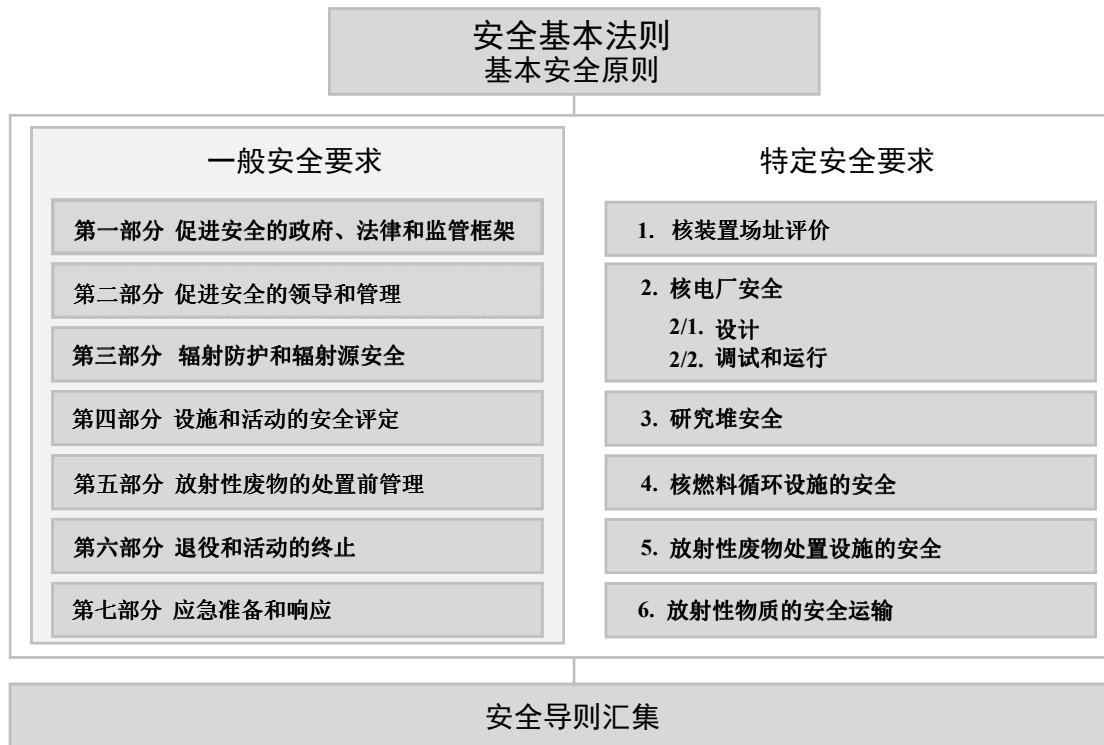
安全基本法则
基本安全原则

一般安全要求

第一部分 促进安全的政府、法律和监管框架

第二部分 促进安全的领导和管理

第三部分 辐射防护和辐射源安全

第四部分 设施和活动的安全评定

第五部分 放射性废物的处置前管理

第六部分 退役和活动的终止

第七部分 应急准备和响应

特定安全要求

1. 核装置场址评价

2. 核电厂安全
2/1. 设计
2/2. 调试和运行

3. 研究堆安全

4. 核燃料循环设施的安全

5. 放射性废物处置设施的安全

6. 放射性物质的安全运输

安全导则汇集